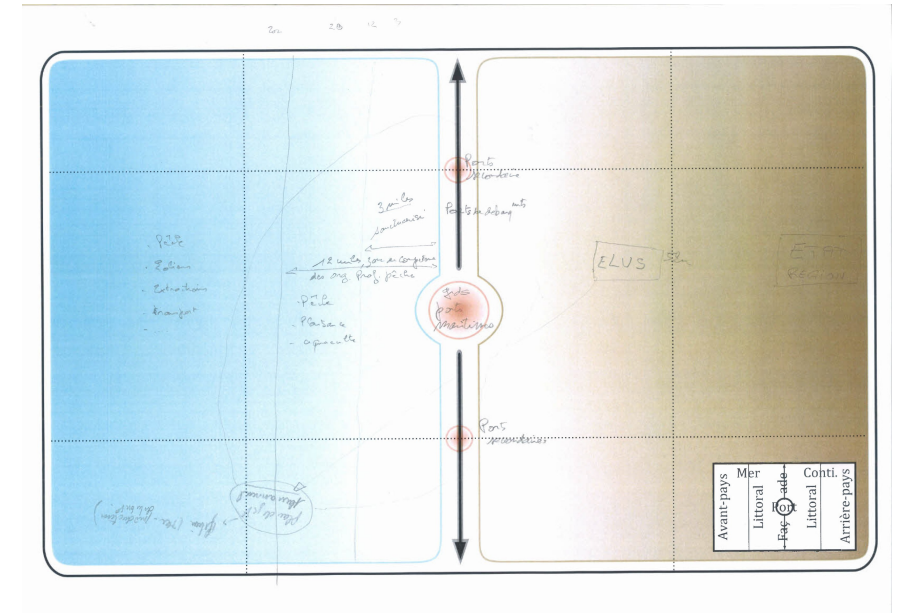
202 2B 12

Ports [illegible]

3 miles
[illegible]

Ports de débarquements

. Pêche
. Loisirs
. Extraction
. transport

12 miles zone de compétence des org prof. pêche

. Pêche
. Plaisance
. aquaculture

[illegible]
ports
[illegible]

ELUS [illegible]

ETAT
REGION

Ports
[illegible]

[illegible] (SRC - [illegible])

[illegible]

| Avant-pays | Mer | Façade | Conti. | Arrière-pays |
|---|---|---|---|---|
| | Littoral | Port | Littoral | |